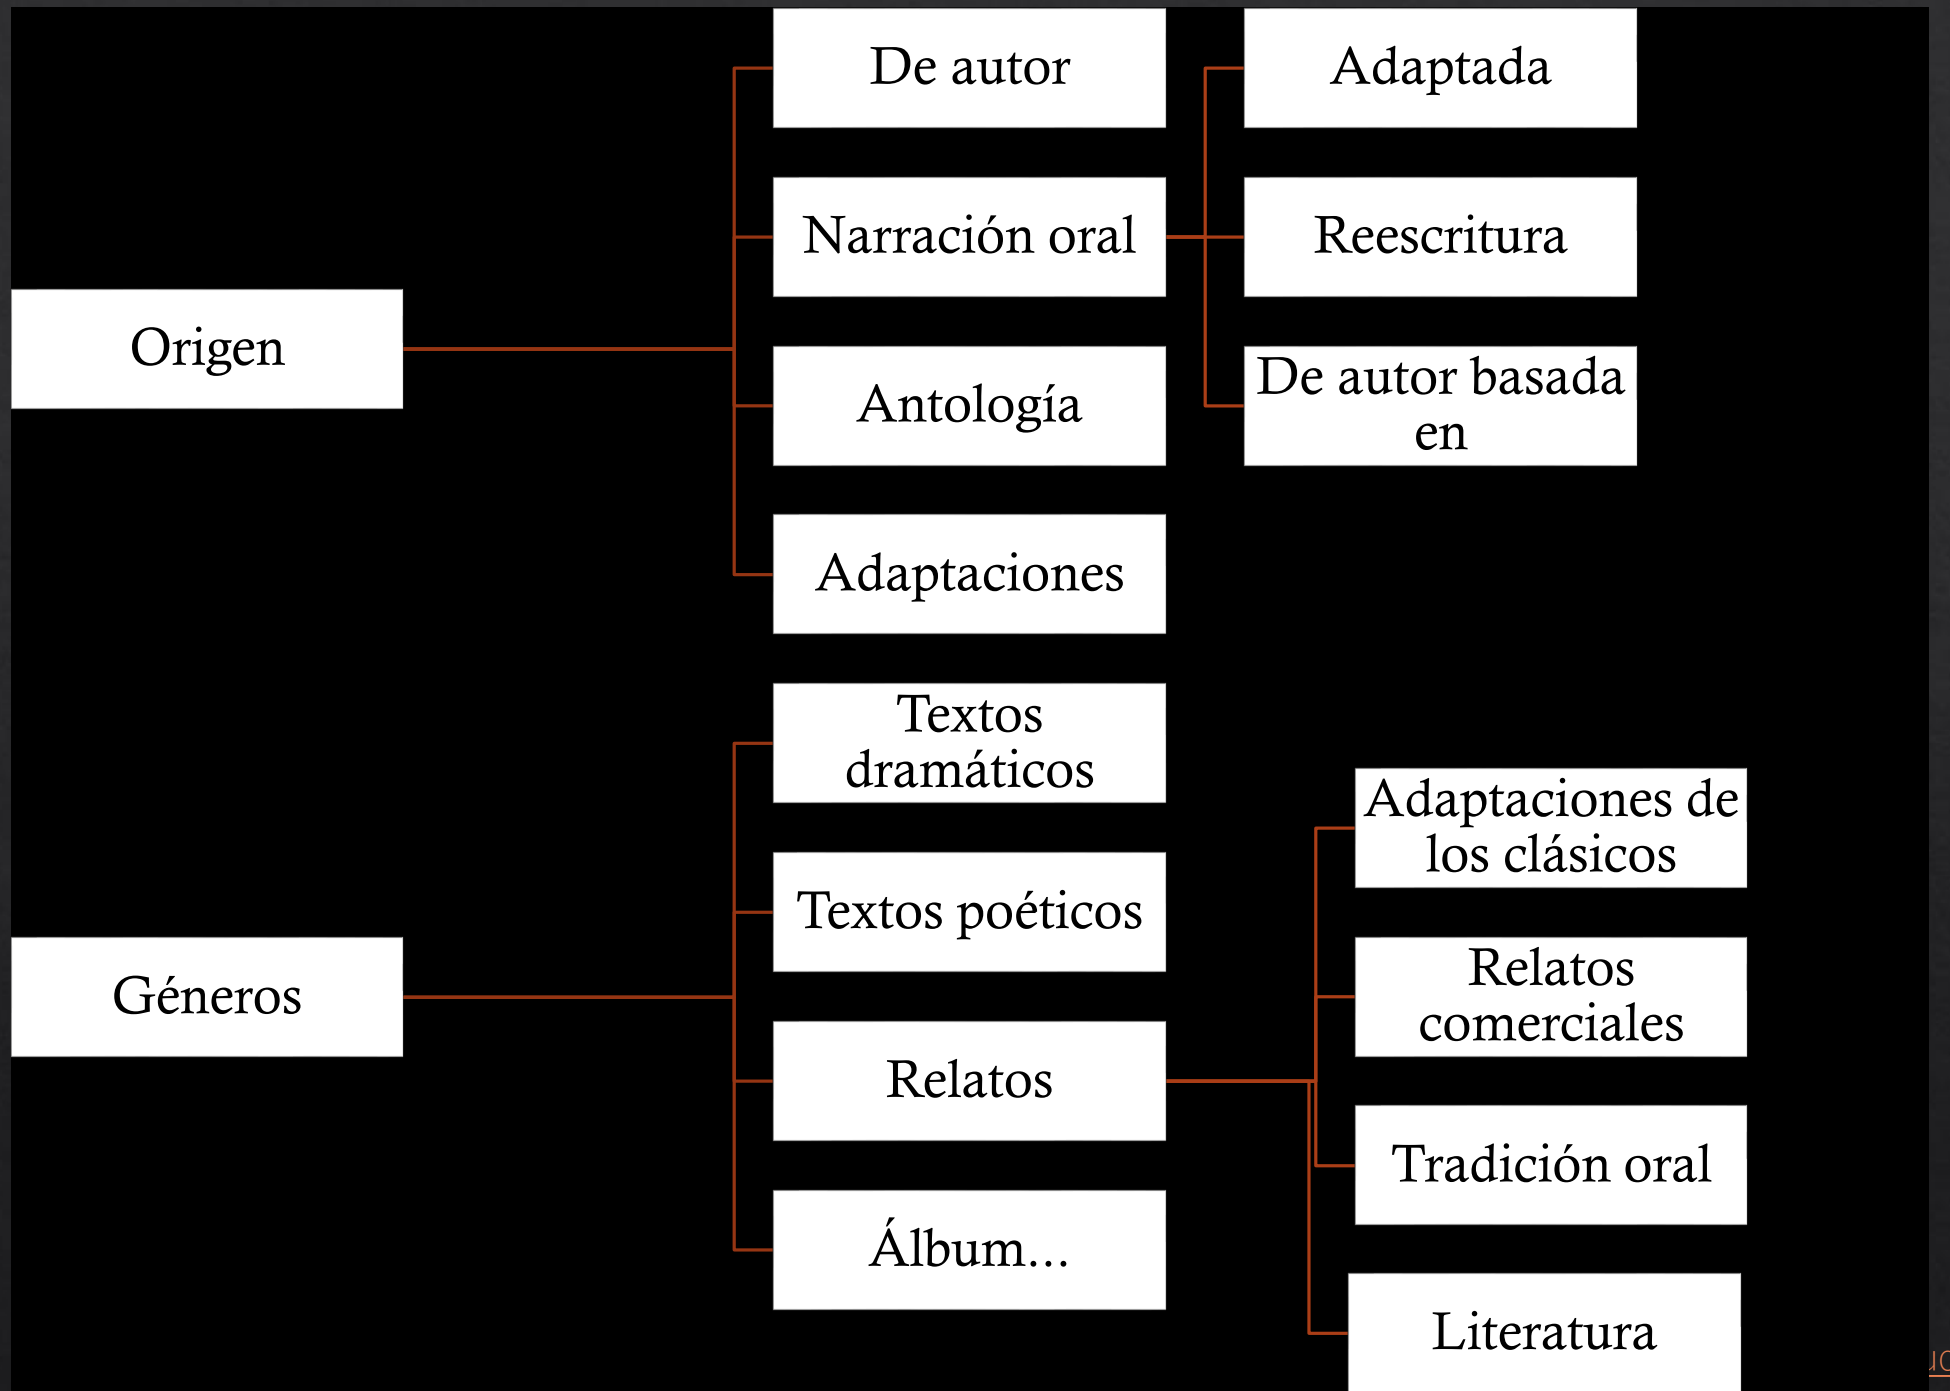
Origen

De autor

Narración oral

Antología

Adaptaciones

Adaptada

Reescritura

De autor basada en

Géneros

Textos dramáticos

Textos poéticos

Relatos

Álbum...

Adaptaciones de los clásicos

Relatos comerciales

Tradición oral

Literatura